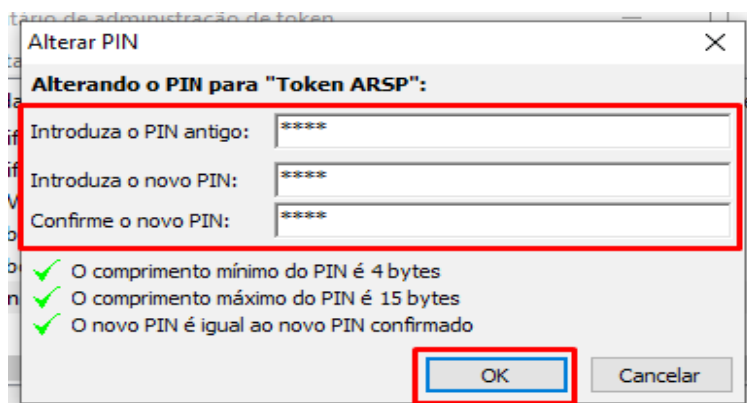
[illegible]tário de administração de token

Alterar PIN

Alterando o PIN para "Token ARSP":

Introduza o PIN antigo: ****

Introduza o novo PIN: ****

Confirme o novo PIN: ****

O comprimento mínimo do PIN é 4 bytes

O comprimento máximo do PIN é 15 bytes

O novo PIN é igual ao novo PIN confirmado

OK

Cancelar